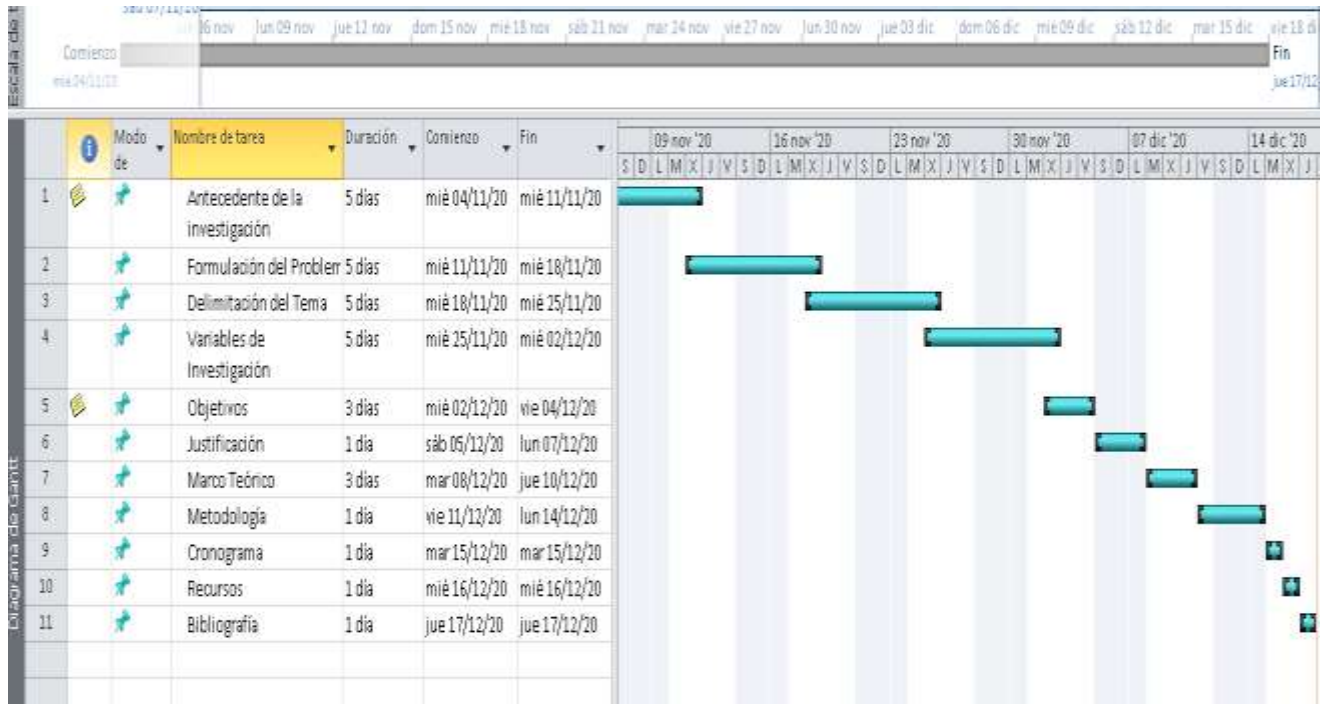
Escala de

sáb 07/11/20

06 nov | lun 09 nov | jue 12 nov | dom 15 nov | mié 18 nov | sáb 21 nov | mar 24 nov | vie 27 nov | lun 30 nov | jue 03 dic | dom 06 dic | mié 09 dic | sáb 12 dic | mar 15 dic | vie 18 di

Comienzo
mié 04/11/20

Fin
jue 17/12

Diagrama de Gantt

| | | Modo de | Nombre de tarea | Duración | Comienzo | Fin |
|---|---|---|---|---|---|---|
| 1 | | | Antecedente de la investigación | 5 días | mié 04/11/20 | mié 11/11/20 |
| 2 | | | Formulación del Problem | 5 días | mié 11/11/20 | mié 18/11/20 |
| 3 | | | Delimitación del Tema | 5 días | mié 18/11/20 | mié 25/11/20 |
| 4 | | | Variables de Investigación | 5 días | mié 25/11/20 | mié 02/12/20 |
| 5 | | | Objetivos | 3 días | mié 02/12/20 | vie 04/12/20 |
| 6 | | | Justificación | 1 día | sáb 05/12/20 | lun 07/12/20 |
| 7 | | | Marco Teórico | 3 días | mar 08/12/20 | jue 10/12/20 |
| 8 | | | Metodología | 1 día | vie 11/12/20 | lun 14/12/20 |
| 9 | | | Cronograma | 1 día | mar 15/12/20 | mar 15/12/20 |
| 10 | | | Recursos | 1 día | mié 16/12/20 | mié 16/12/20 |
| 11 | | | Bibliografía | 1 día | jue 17/12/20 | jue 17/12/20 |

09 nov '20 | 16 nov '20 | 23 nov '20 | 30 nov '20 | 07 dic '20 | 14 dic '20
S D L M X J V S D L M X J V S D L M X J V S D L M X J V S D L M X J V S D L M X J